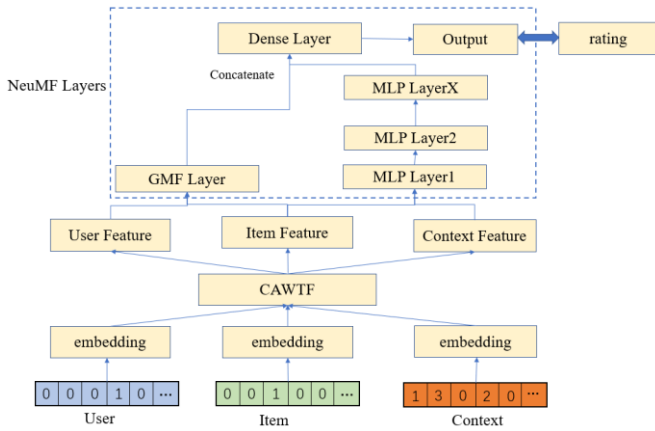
NeuMF Layers

Dense Layer

Output

rating

Concatenate

MLP LayerX

MLP Layer2

GMF Layer

MLP Layer1

User Feature

Item Feature

Context Feature

CAWTF

embedding

embedding

embedding

| 0 | 0 | 0 | 1 | 0 | ··· |
|---|---|---|---|---|---|

User

| 0 | 0 | 1 | 0 | 0 | ··· |
|---|---|---|---|---|---|

Item

| 1 | 3 | 0 | 2 | 0 | ··· |
|---|---|---|---|---|---|

Context